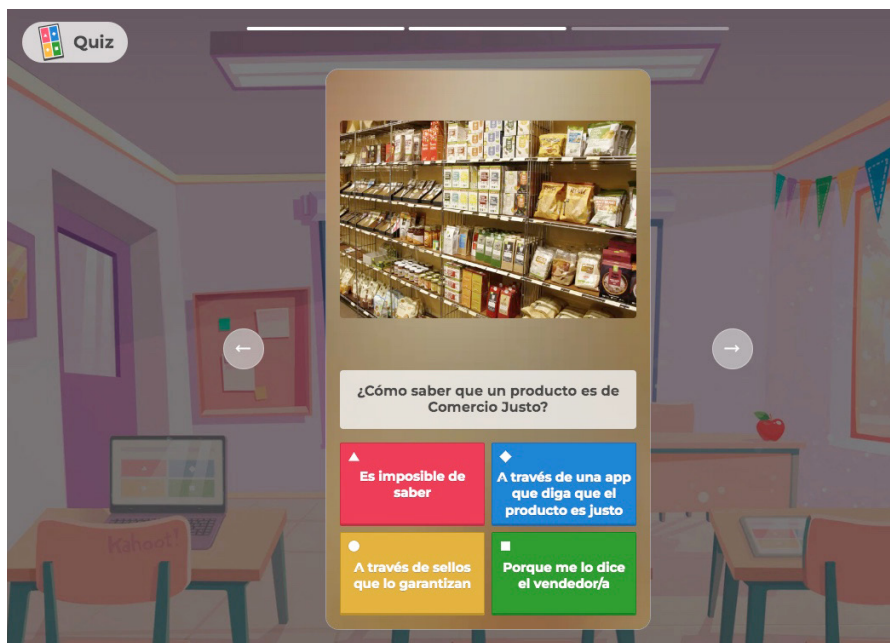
Quiz

¿Cómo saber que un producto es de Comercio Justo?

Es imposible de saber

A través de una app que diga que el producto es justo

A través de sellos que lo garantizan

Porque me lo dice el vendedor/a

Kahoot!